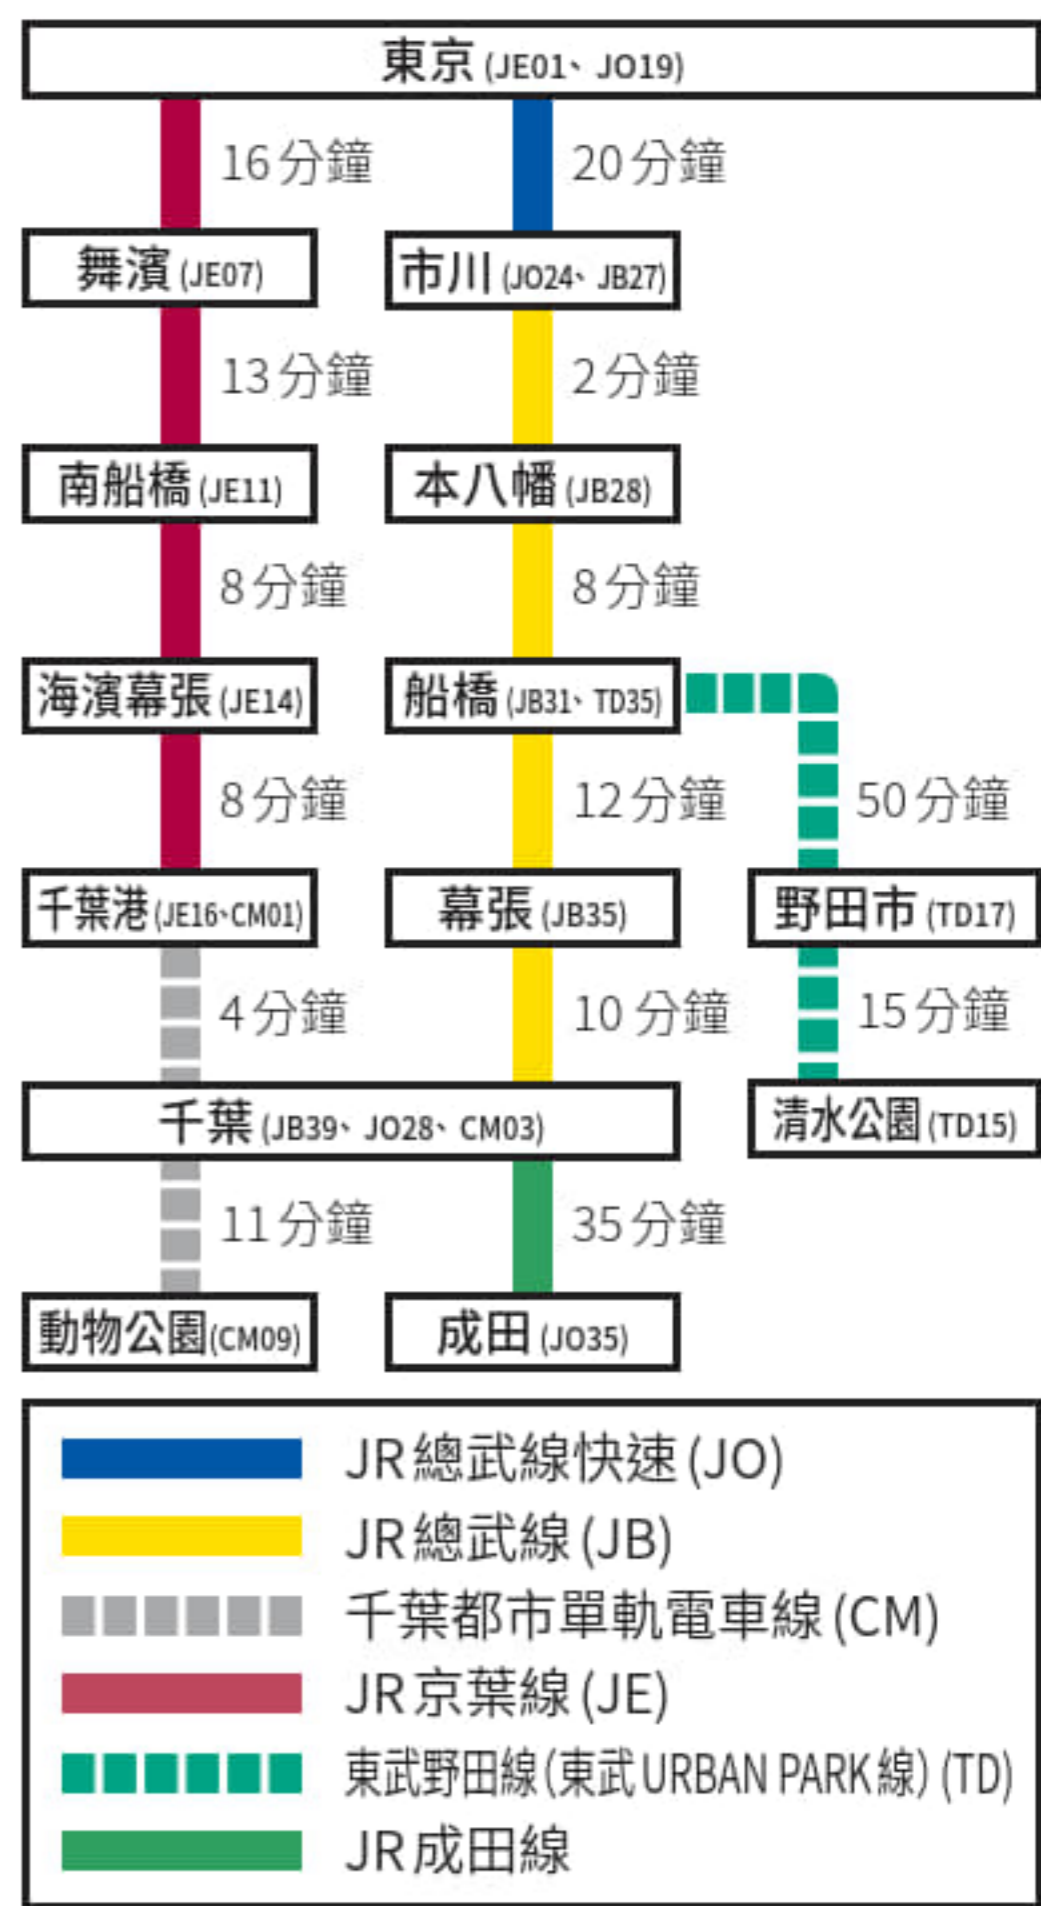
東京 (JE01、JO19)

16分鐘
20分鐘

舞濱 (JE07)
市川 (JO24、JB27)

13分鐘
2分鐘

南船橋 (JE11)
本八幡 (JB28)

8分鐘
8分鐘

海濱幕張 (JE14)
船橋 (JB31、TD35)

8分鐘
12分鐘
50分鐘

千葉港 (JE16、CM01)
幕張 (JB35)
野田市 (TD17)

4分鐘
10分鐘
15分鐘

千葉 (JB39、JO28、CM03)
清水公園 (TD15)

11分鐘
35分鐘

動物公園 (CM09)
成田 (JO35)

JR總武線快速 (JO)
JR總武線 (JB)
千葉都市單軌電車線 (CM)
JR京葉線 (JE)
東武野田線 (東武URBAN PARK線) (TD)
JR成田線